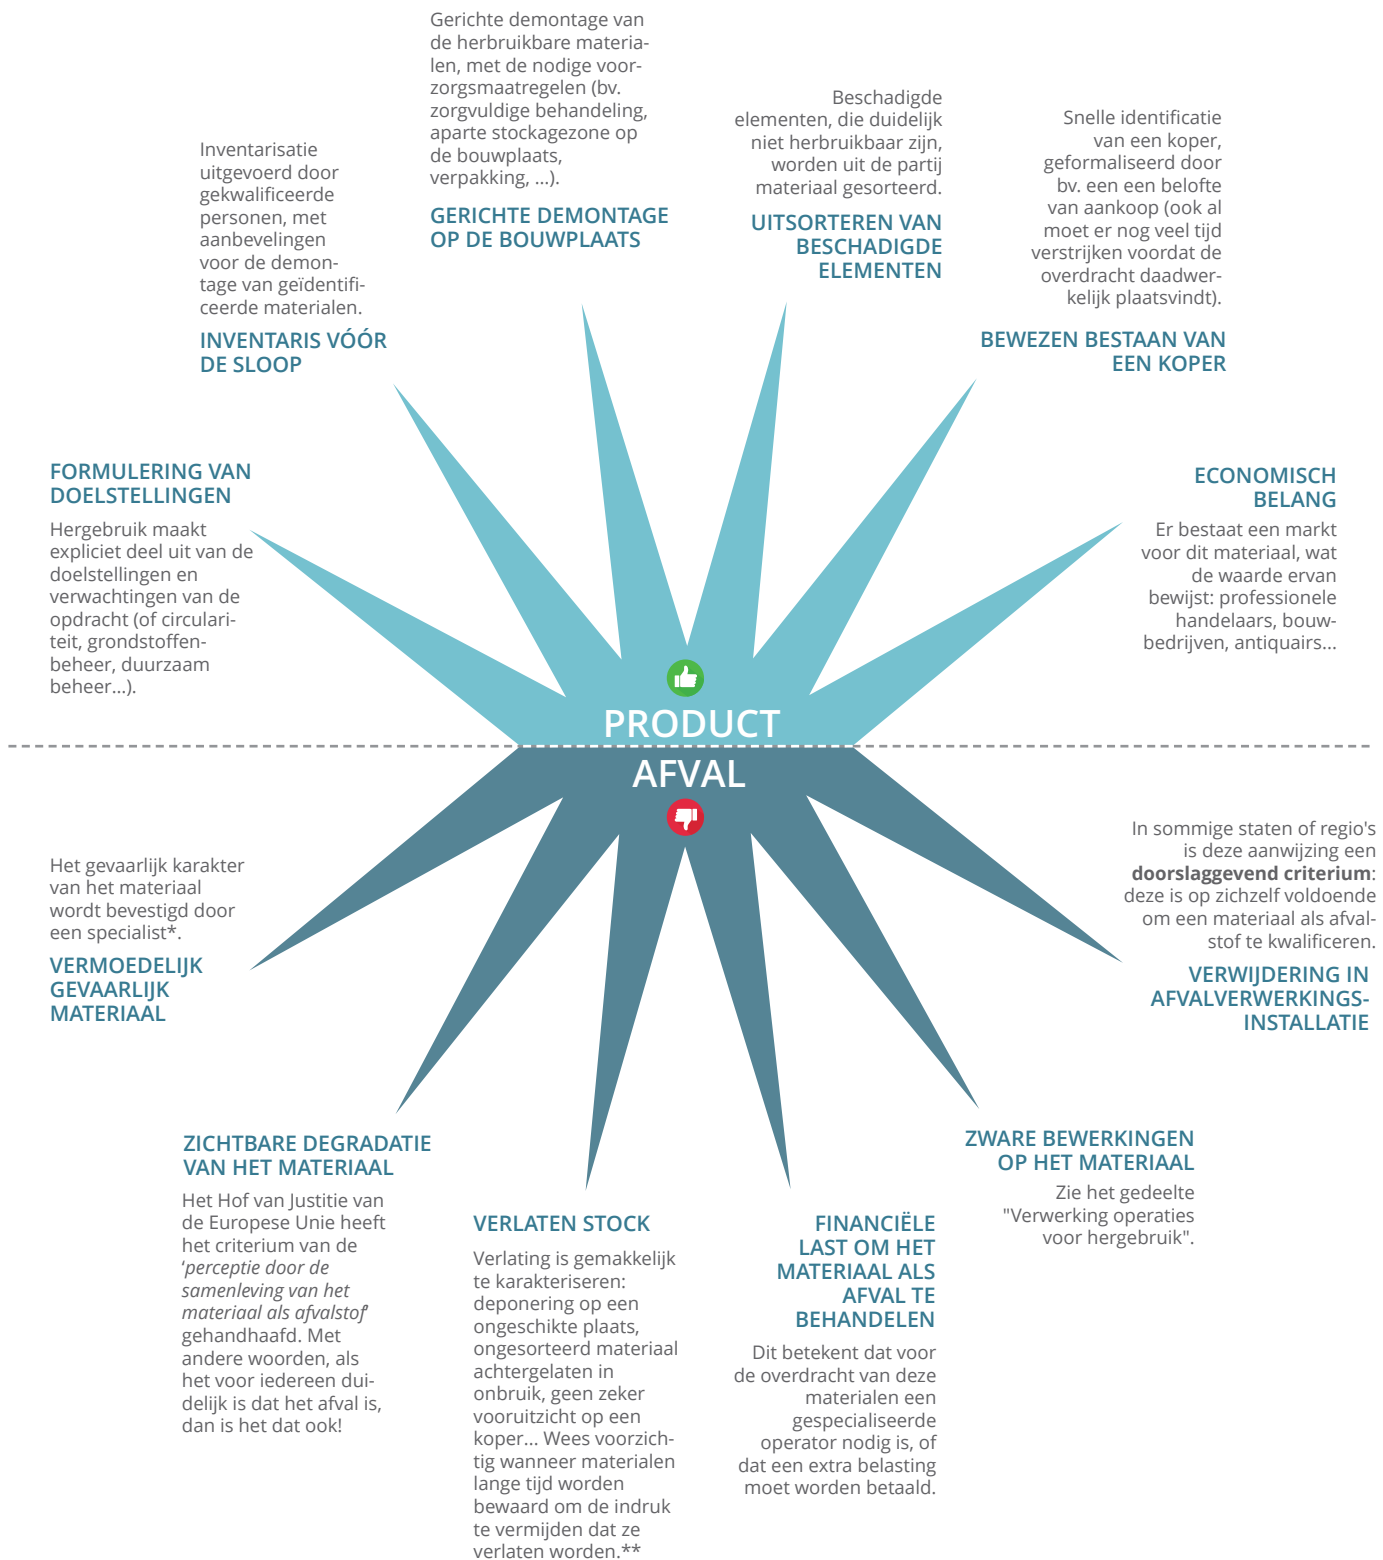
Gerichte demontage van de herbruikbare materialen, met de nodige voorzorgsmaatregelen (bv. zorgvuldige behandeling, aparte stockagezone op de bouwplaats, verpakking, ...).

GERICHTE DEMONTAGE OP DE BOUWPLAATS

Inventarisatie uitgevoerd door gekwalificeerde personen, met aanbevelingen voor de demontage van geïdentificeerde materialen.

INVENTARIS VÓÓR DE SLOOP

Beschadigde elementen, die duidelijk niet herbruikbaar zijn, worden uit de partij materiaal gesorteerd.

UITSORTEREN VAN BESCHADIGDE ELEMENTEN

Snelle identificatie van een koper, geformaliseerd door bv. een een belofte van aankoop (ook al moet er nog veel tijd verstrijken voordat de overdracht daadwerkelijk plaatsvindt).

BEWEZEN BESTAAN VAN EEN KOPER

FORMULERING VAN DOELSTELLINGEN

Hergebruik maakt expliciet deel uit van de doelstellingen en verwachtingen van de opdracht (of circulariteit, grondstoffenbeheer, duurzaam beheer...).

ECONOMISCH BELANG

Er bestaat een markt voor dit materiaal, wat de waarde ervan bewijst: professionele handelaars, bouwbedrijven, antiquairs...

PRODUCT

AFVAL

Het gevaarlijk karakter van het materiaal wordt bevestigd door een specialist*.

VERMOEDELIJK GEVAARLIJK MATERIAAL

In sommige staten of regio's is deze aanwijzing een **doorslaggevend criterium**: deze is op zichzelf voldoende om een materiaal als afvalstof te kwalificeren.

VERWIJDERING IN AFVALVERWERKINGS-INSTALLATIE

ZICHTBARE DEGRADATIE VAN HET MATERIAAL

Het Hof van Justitie van de Europese Unie heeft het criterium van de *'perceptie door de samenleving van het materiaal als afvalstof'* gehandhaafd. Met andere woorden, als het voor iedereen duidelijk is dat het afval is, dan is het dat ook!

VERLATEN STOCK

Verlating is gemakkelijk te karakteriseren: deponering op een ongeschikte plaats, ongesorteerd materiaal achtergelaten in onbruik, geen zeker vooruitzicht op een koper... Wees voorzichtig wanneer materialen lange tijd worden bewaard om de indruk te vermijden dat ze verlaten worden.**

FINANCIËLE LAST OM HET MATERIAAL ALS AFVAL TE BEHANDELEN

Dit betekent dat voor de overdracht van deze materialen een gespecialiseerde operator nodig is, of dat een extra belasting moet worden betaald.

ZWARE BEWERKINGEN OP HET MATERIAAL

Zie het gedeelte "Verwerking operaties voor hergebruik".